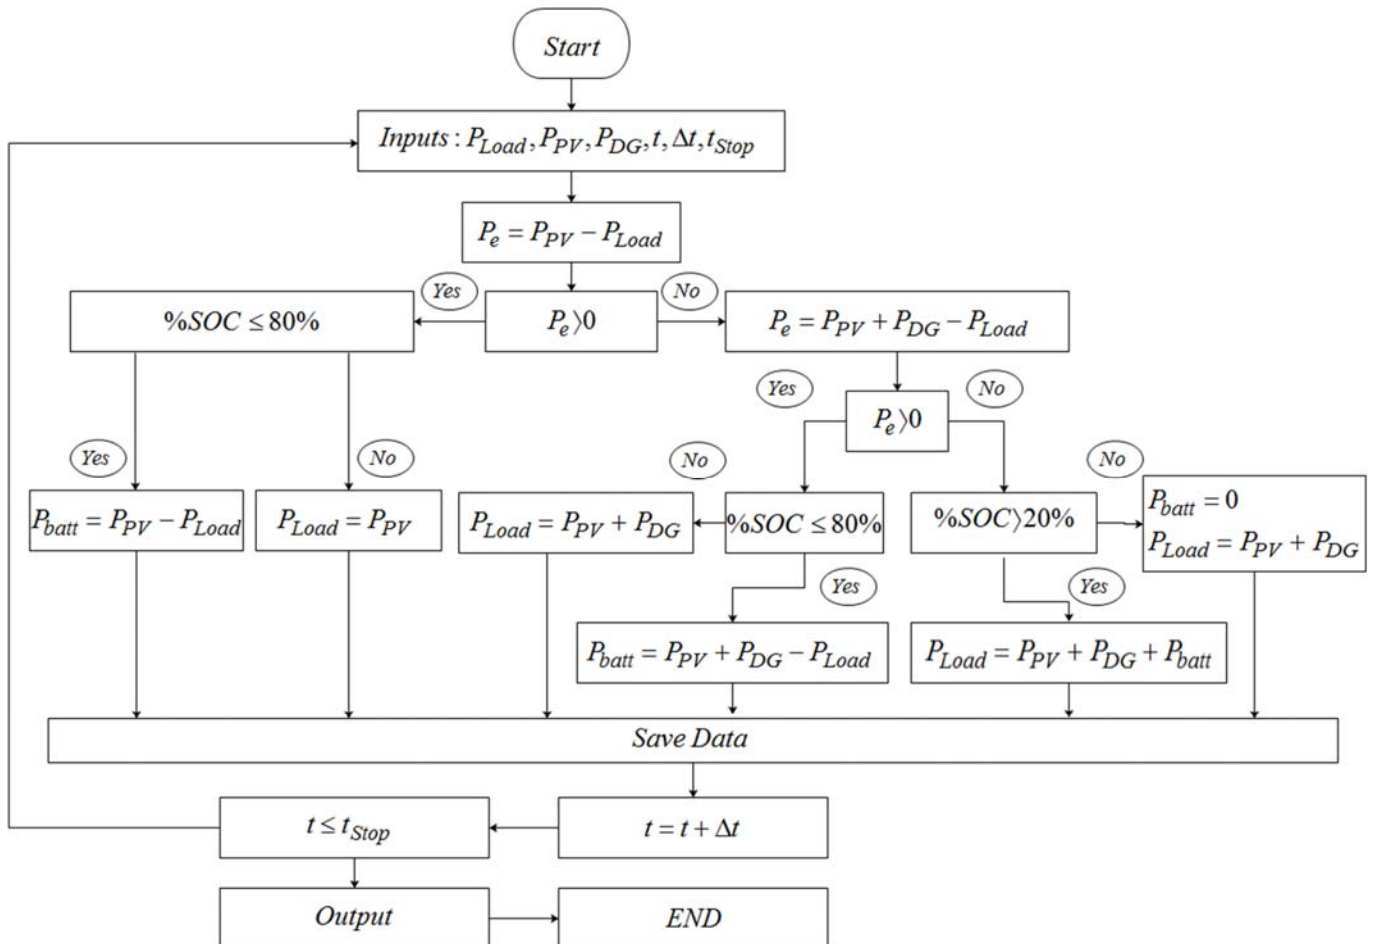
Start

$Inputs: P_{Load}, P_{PV}, P_{DG}, t, \Delta t, t_{Stop}$

$P_e = P_{PV} - P_{Load}$

Yes

No

$\%SOC \leq 80\%$

$P_e \rangle 0$

$P_e = P_{PV} + P_{DG} - P_{Load}$

Yes

No

$P_e \rangle 0$

Yes

No

No

No

$P_{batt} = P_{PV} - P_{Load}$

$P_{Load} = P_{PV}$

$P_{Load} = P_{PV} + P_{DG}$

$\%SOC \leq 80\%$

$\%SOC \rangle 20\%$

$P_{batt} = 0$
$P_{Load} = P_{PV} + P_{DG}$

Yes

Yes

$P_{batt} = P_{PV} + P_{DG} - P_{Load}$

$P_{Load} = P_{PV} + P_{DG} + P_{batt}$

Save Data

$t \leq t_{Stop}$

$t = t + \Delta t$

Output

END